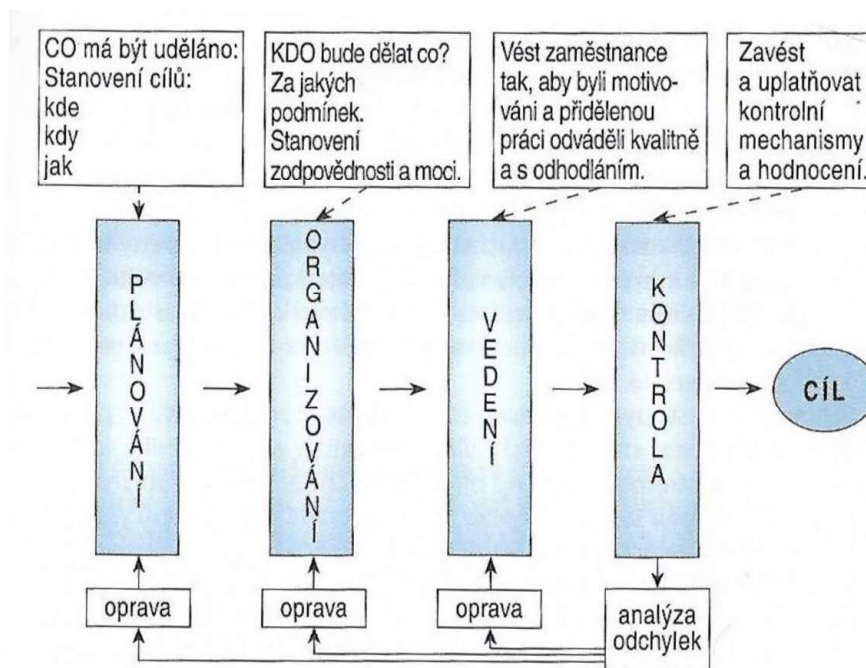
CO má být uděláno:
Stanovení cílů:
kde
kdy
jak

KDO bude dělat co?
Za jakých podmínek.
Stanovení zodpovědnosti a moci.

Vést zaměstnance tak, aby byli motivováni a přidělenou práci odváděli kvalitně a s odhodláním.

Zavést a uplatňovat kontrolní mechanismy a hodnocení.

PLÁNOVÁNÍ

ORGANIZOVÁNÍ

VEDENÍ

KONTROLA

CÍL

oprava

oprava

oprava

analýza odchylek